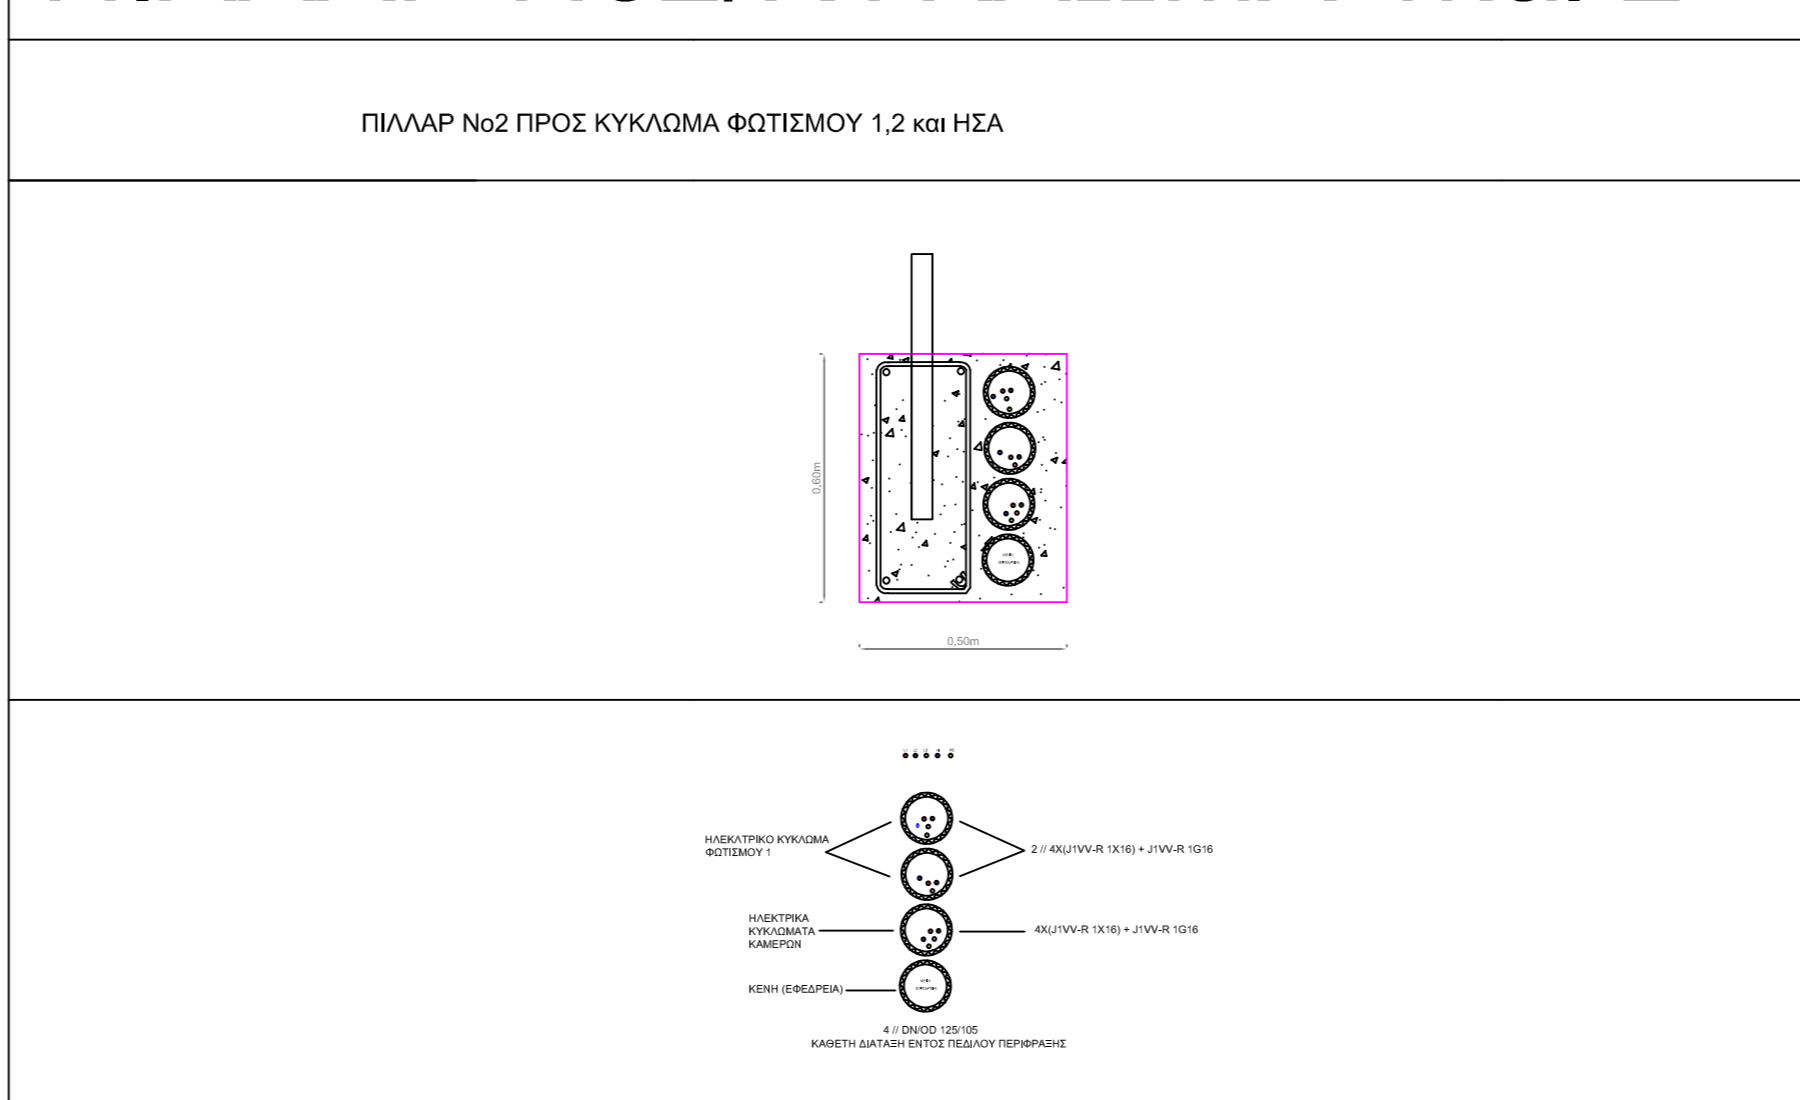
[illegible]

ΠΙΛΛΑΡ Νο2 ΠΡΟΣ ΚΥΚΛΩΜΑ ΦΩΤΙΣΜΟΥ 1,2 και ΗΣΑ

0,60m

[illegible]

0,50m

ΗΛΕΚΛΤΡΙΚΟ ΚΥΚΛΩΜΑ ΦΩΤΙΣΜΟΥ 1

2 // 4X(J1VV-R 1X16) + J1VV-R 1G16

ΗΛΕΚΤΡΙΚΑ ΚΥΚΛΩΜΑΤΑ ΚΑΜΕΡΩΝ

4X(J1VV-R 1X16) + J1VV-R 1G16

ΚΕΝΗ (ΕΦΕΔΡΕΙΑ)

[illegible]

4 // DN/OD 125/105
ΚΑΘΕΤΗ ΔΙΑΤΑΞΗ ΕΝΤΟΣ ΠΕΔΙΛΟΥ ΠΕΡΙΦΡΑΞΗΣ